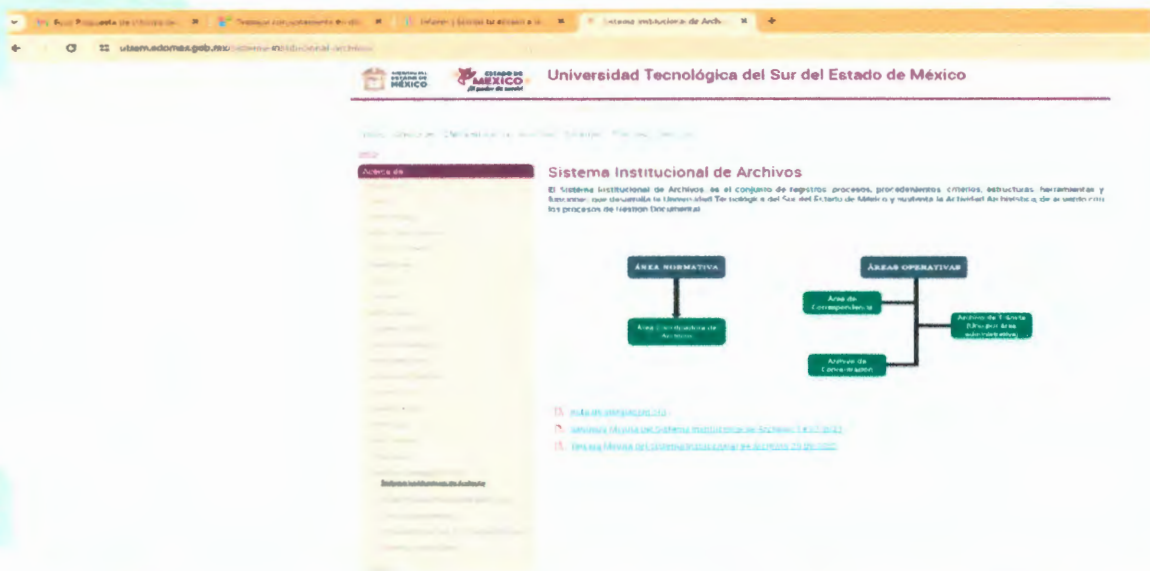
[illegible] Propuesta de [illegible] | Trabajo conjuntamente en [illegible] | Informe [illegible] | Sistema Institucional de Archi... | +

utsem.edomex.gob.mx/sistema-institucional-archivos

ESTADO DE MÉXICO
ESTADO DE MÉXICO ¡El poder de servir!

Universidad Tecnológica del Sur del Estado de México

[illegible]

Acerca de

Sistema Institucional de Archivos

El Sistema Institucional de Archivos, es el conjunto de registros, procesos, procedimientos, criterios, estructuras, herramientas y funciones, que desarrolla la Universidad Tecnológica del Sur del Estado de México y sustenta la Actividad Archivística, de acuerdo con los procesos de Gestión Documental.

ÁREA NORMATIVA

Área Coordinadora de Archivos

ÁREAS OPERATIVAS

Área de Correspondencia

Archivo de Trámite (Una por Área administrativa)

Archivo de Concentración

Acta de integración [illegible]

Segunda Sesión del Sistema Institucional de Archivos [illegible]

Tercera Sesión del Sistema Institucional de Archivos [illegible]

Sistema Institucional de Archivos